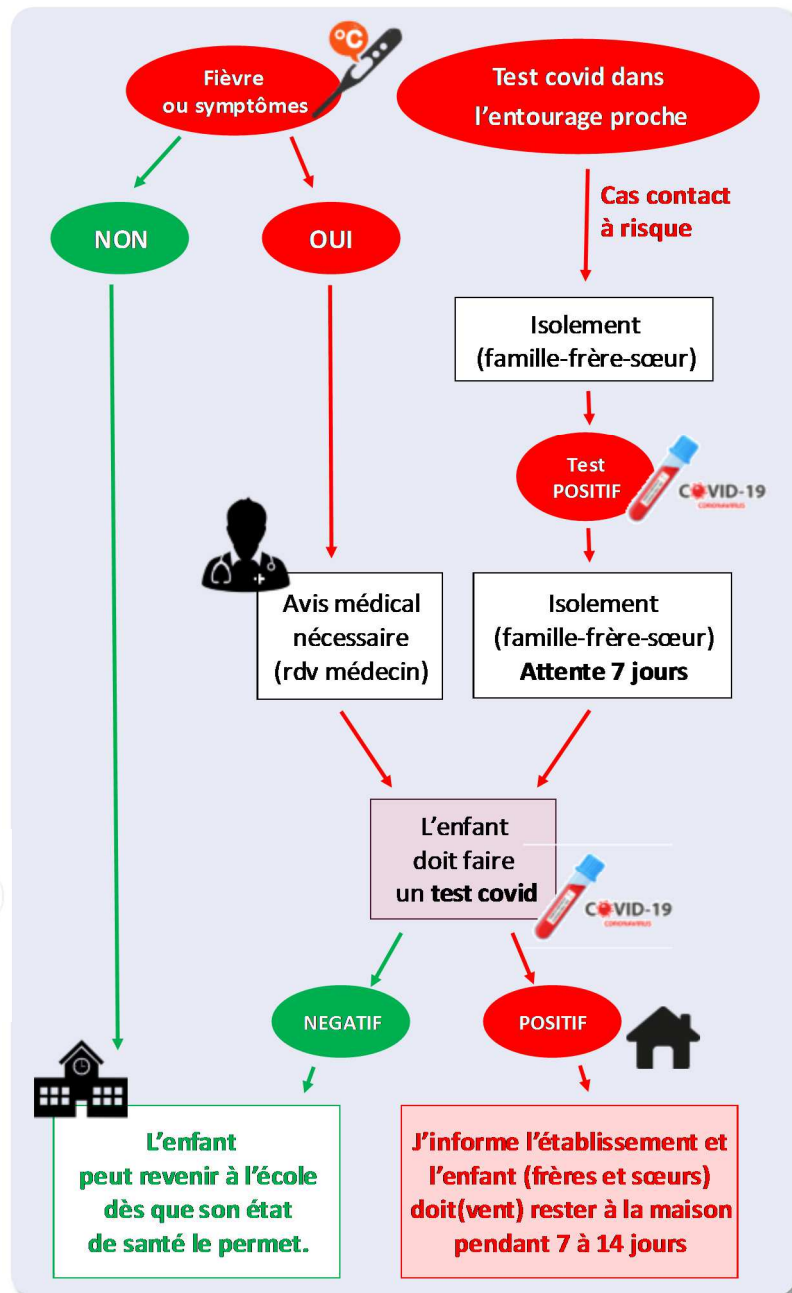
Fièvre ou symptômes

°C

Test covid dans l'entourage proche

Cas contact à risque

NON

OUI

Isolement (famille-frère-sœur)

Test POSITIF

COVID-19

Avis médical nécessaire (rdv médecin)

Isolement (famille-frère-sœur) **Attente 7 jours**

L'enfant doit faire un **test covid**

COVID-19

NEGATIF

POSITIF

L'enfant peut revenir à l'école dès que son état de santé le permet.

J'informe l'établissement et l'enfant (frères et sœurs) doit(vent) rester à la maison pendant 7 à 14 jours